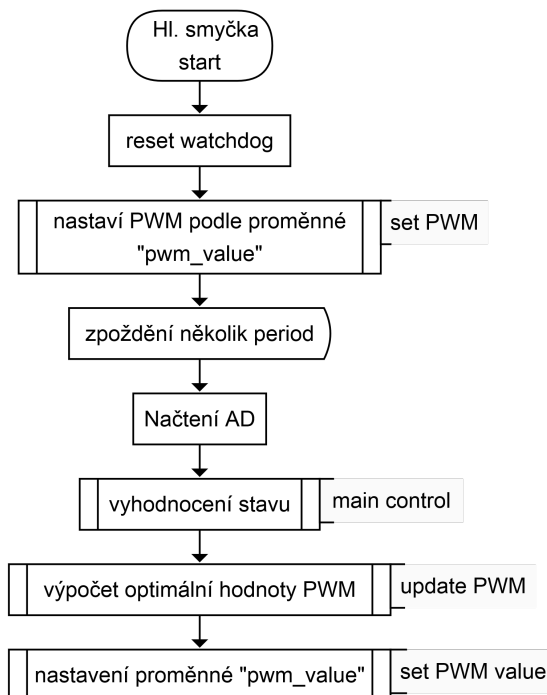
Hl. smyčka start

reset watchdog

nastaví PWM podle proměnné "pwm_value"

set PWM

zpoždění několik period

Načtení AD

vyhodnocení stavu

main control

výpočet optimální hodnoty PWM

update PWM

nastavení proměnné "pwm_value"

set PWM value